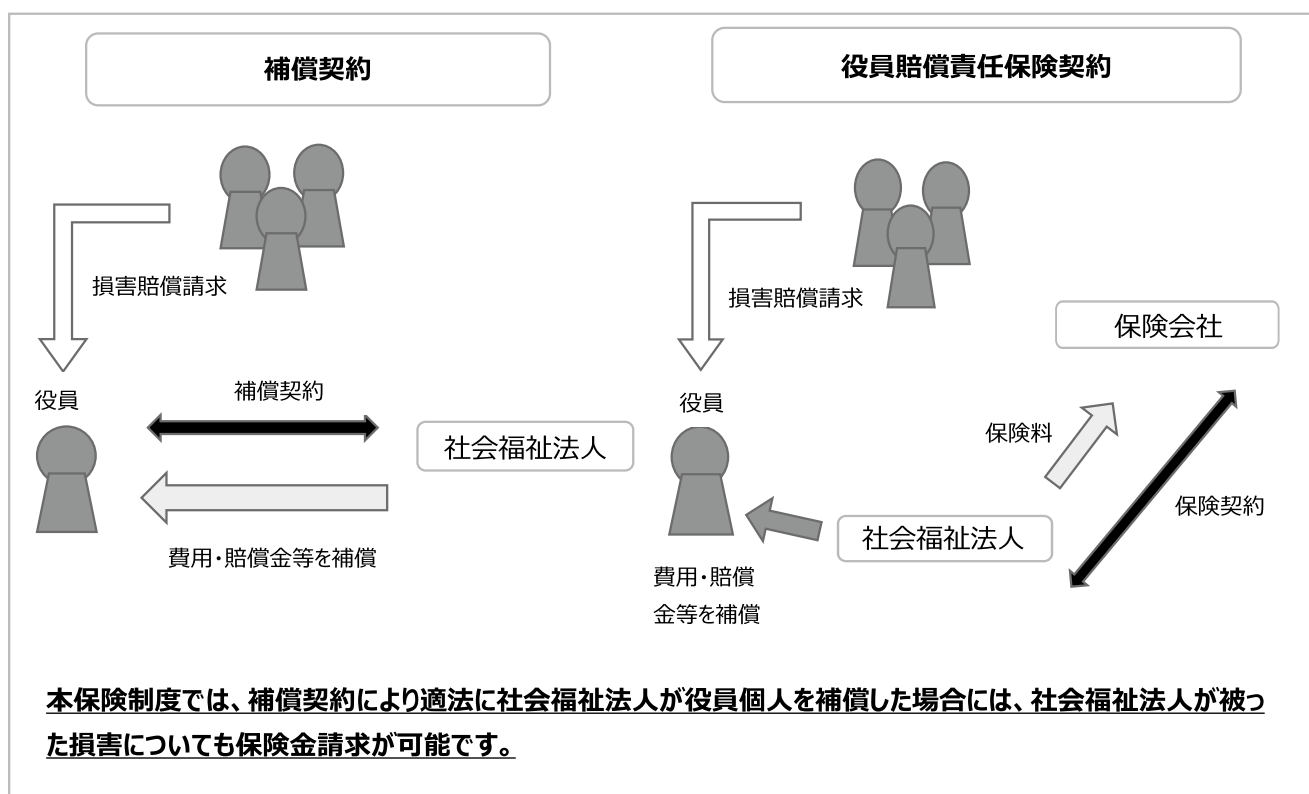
補償契約

損害賠償請求

役員

補償契約

社会福祉法人

費用・賠償金等を補償

役員賠償責任保険契約

損害賠償請求

保険会社

役員

保険料

保険契約

社会福祉法人

費用・賠償金等を補償

本保険制度では、補償契約により適法に社会福祉法人が役員個人を補償した場合には、社会福祉法人が被った損害についても保険金請求が可能です。